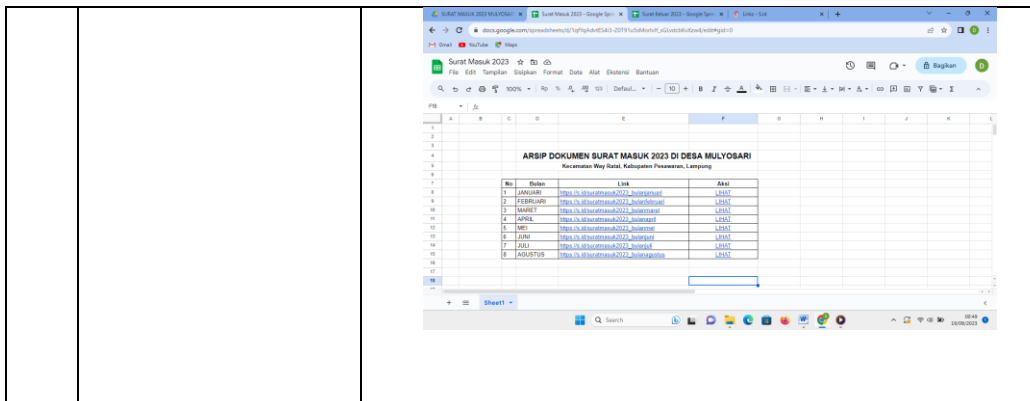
SURAT MASUK 2023 MULYOSARI | Surat Masuk 2023 - Google Spre | Surat Keluar 2023 - Google Spre | Links - S.id

docs.google.com/spreadsheets/d/1qFtpAdvtESAi3-Z0T91u5sMorhzft_eGUvdcbKu9zos/edit#gid=0

Gmail YouTube Maps

Surat Masuk 2023

File Edit Tampilan Sisipkan Format Data Alat Ekstensi Bantuan

Bagikan

100% Rp % Default... 10 B I

F18 fx

ARSIP DOKUMEN SURAT MASUK 2023 DI DESA MULYOSARI

Kecamatan Way Ratai, Kabupaten Pesawaran, Lampung

| No | Bulan | Link | Aksi |
|---|---|---|---|
| 1 | JANUARI | https://s.id/suratmasuk2023_bulanjanuari | LIHAT |
| 2 | FEBRUARI | https://s.id/suratmasuk2023_bulanfebruari | LIHAT |
| 3 | MARET | https://s.id/suratmasuk2023_bulanmaret | LIHAT |
| 4 | APRIL | https://s.id/suratmasuk2023_bulanapril | LIHAT |
| 5 | MEI | https://s.id/suratmasuk2023_bulanmei | LIHAT |
| 6 | JUNI | https://s.id/suratmasuk2023_bulanjuni | LIHAT |
| 7 | JULI | https://s.id/suratmasuk2023_bulanjuli | LIHAT |
| 8 | AGUSTUS | https://s.id/suratmasuk2023_bulanagustus | LIHAT |

Sheet1

Search

00:49
18/08/2023